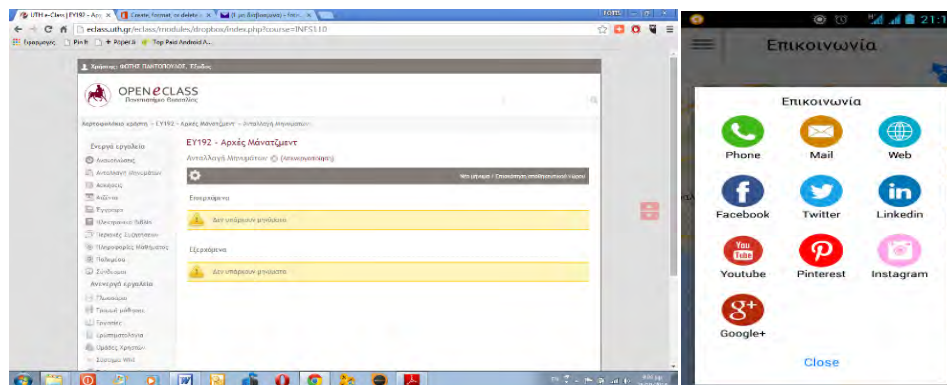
UTH e-Class | ΕΥ192 - Αρχ
Create, format or delete
(1 μη διαβασμένα)
eclass.uth.gr/eclass/modules/dropbox/index.php?course=INFS110
Εφαρμογές
Pin It
+ Ropeit
Top Paid Android A...
Χρήστης: ΦΩΤΗΣ ΠΑΝΤΟΠΟΥΛΟΣ, Έξοδος
OPEN eCLASS
Πανεπιστήμιο Θεσσαλίας
Χαρτοφυλάκιο χρήστη » ΕΥ192 - Αρχές Μάνατζμεντ » Ανταλλαγή Μηνυμάτων
Ενεργά εργαλεία
Ανακοινώσεις
Ανταλλαγή Μηνυμάτων
Ασκήσεις
Ατζέντα
Έγγραφα
Ηλεκτρονικό Βιβλίο
Ημερολόγιο Συζητήσεων
Πληροφορίες Μαθήματος
Πολυμέσα
Σύνδεσμοι
Ανενεργά εργαλεία
Πωλητήριο
Γραμμή μάθησης
Εργασίες
Ερωτηματολόγια
Ομάδες Χρηστών
Σύστημα Wiki
ΕΥ192 - Αρχές Μάνατζμεντ
Ανταλλαγή Μηνυμάτων (Απενεργοποίηση)
Νέο μήνυμα | Εκκαθάριση απεσταλμένων
Εισερχόμενα
Δεν υπάρχουν μηνύματα
Εξερχόμενα
Δεν υπάρχουν μηνύματα
21:1
Επικοινωνία
Επικοινωνία
Phone
Mail
Web
Facebook
Twitter
Linkedin
Youtube
Pinterest
Instagram
Google+
Close